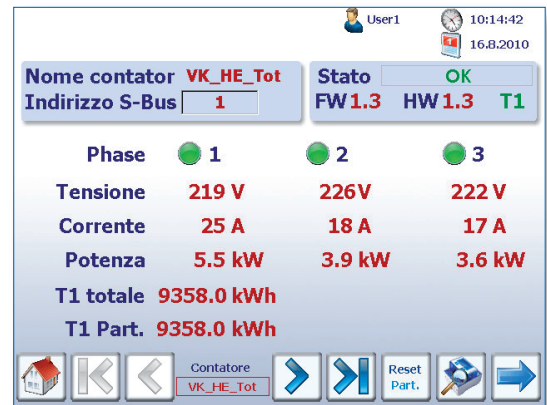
User1 10:14:42
16.8.2010

Nome contatore VK_HE_Tot
Indirizzo S-Bus 1

Stato OK
FW 1.3 HW 1.3 T1

| Phase | 1 | 2 | 3 |
|---|---|---|---|
| Tensione | 219 V | 226V | 222 V |
| Corrente | 25 A | 18 A | 17 A |
| Potenza | 5.5 kW | 3.9 kW | 3.6 kW |

T1 totale 9358.0 kWh
T1 Part. 9358.0 kWh

Contatore
VK_HE_Tot

Reset
Part.